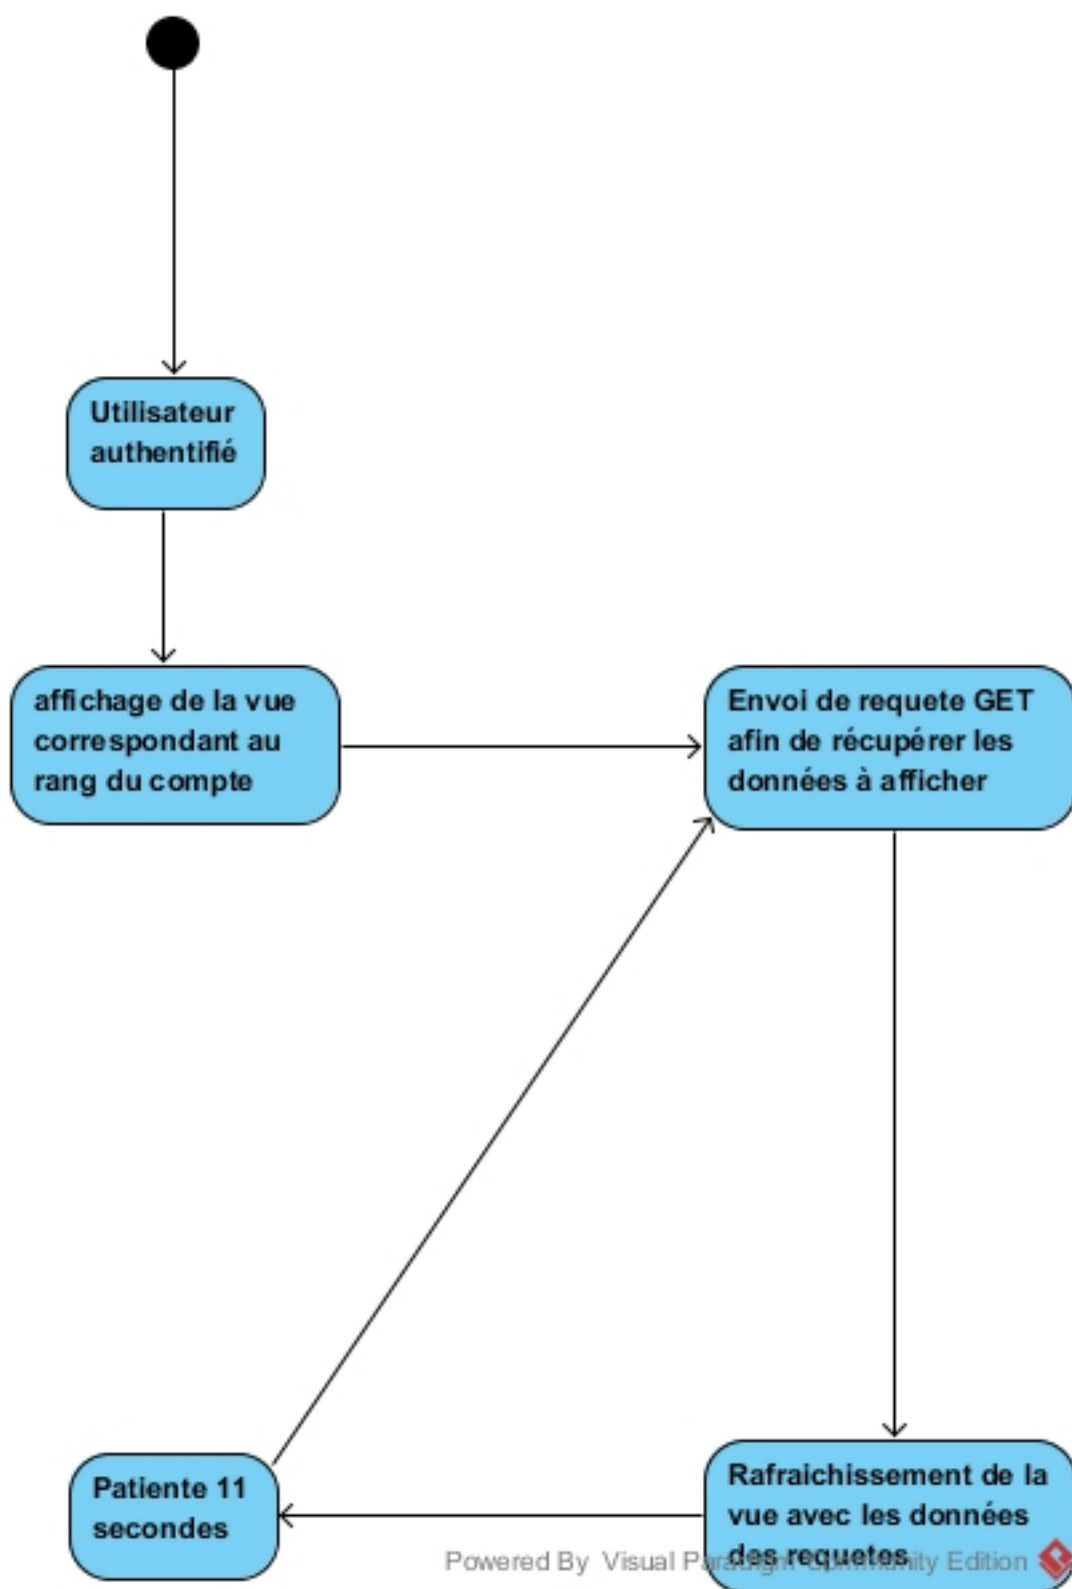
Utilisateur authentifié

affichage de la vue correspondant au rang du compte

Envoi de requete GET afin de récupérer les données à afficher

Rafraichissement de la vue avec les données des requetes

Patiente 11 secondes

Powered By Visual Paradigm Community Edition